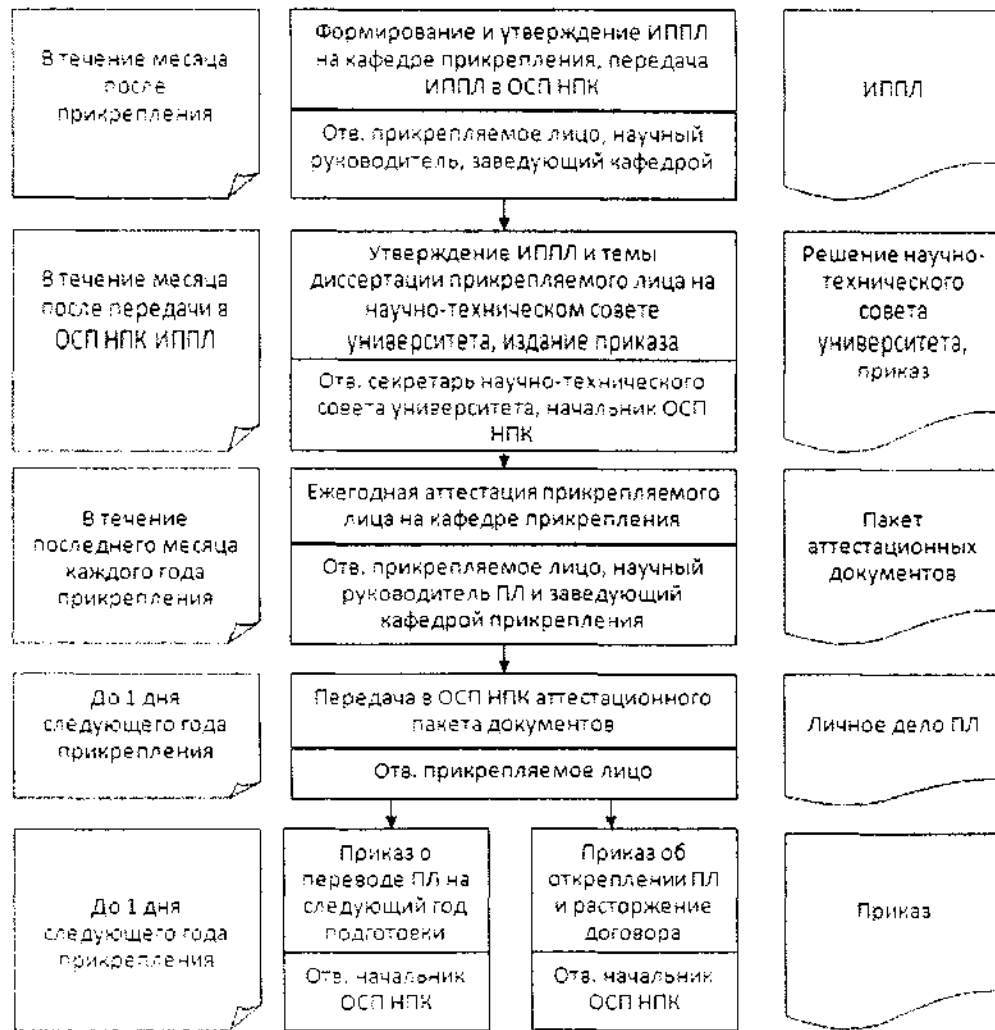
В течение месяца после прикрепления

Формирование и утверждение ИППЛ на кафедре прикрепления, передача ИППЛ в ОСП НПК

Отв. прикрепляемое лицо, научный руководитель, заведующий кафедрой

ИППЛ

В течение месяца после передачи в ОСП НПК ИППЛ

Утверждение ИППЛ и темы диссертации прикрепляемого лица на научно-техническом совете университета, издание приказа

Отв. секретарь научно-технического совета университета, начальник ОСП НПК

Решение научно-технического совета университета, приказ

В течение последнего месяца каждого года прикрепления

Ежегодная аттестация прикрепляемого лица на кафедре прикрепления

Отв. прикрепляемое лицо, научный руководитель ПЛ и заведующий кафедрой прикрепления

Пакет аттестационных документов

До 1 дня следующего года прикрепления

Передача в ОСП НПК аттестационного пакета документов

Отв. прикрепляемое лицо

Личное дело ПЛ

До 1 дня следующего года прикрепления

Приказ о переводе ПЛ на следующий год подготовки

Отв. начальник ОСП НПК

Приказ об откреплении ПЛ и расторжение договора

Отв. начальник ОСП НПК

Приказ